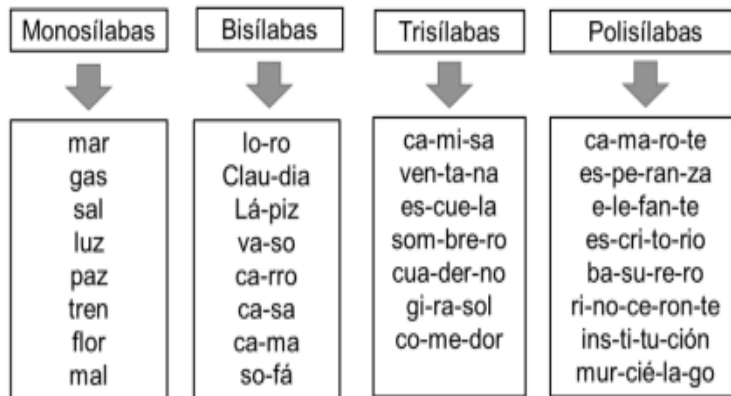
Monosílabas

mar
gas
sal
luz
paz
tren
flor
mal

Bisílabas

lo-ro
Clau-dia
Lá-piz
va-so
ca-rro
ca-sa
ca-ma
so-fá

Trisílabas

ca-mi-sa
ven-ta-na
es-cue-la
som-bre-ro
cua-der-no
gi-ra-sol
co-me-dor

Polisílabas

ca-ma-ro-te
es-pe-ran-za
e-le-fan-te
es-cri-to-rio
ba-su-re-ro
ri-no-ce-ron-te
ins-ti-tu-ción
mur-cié-la-go